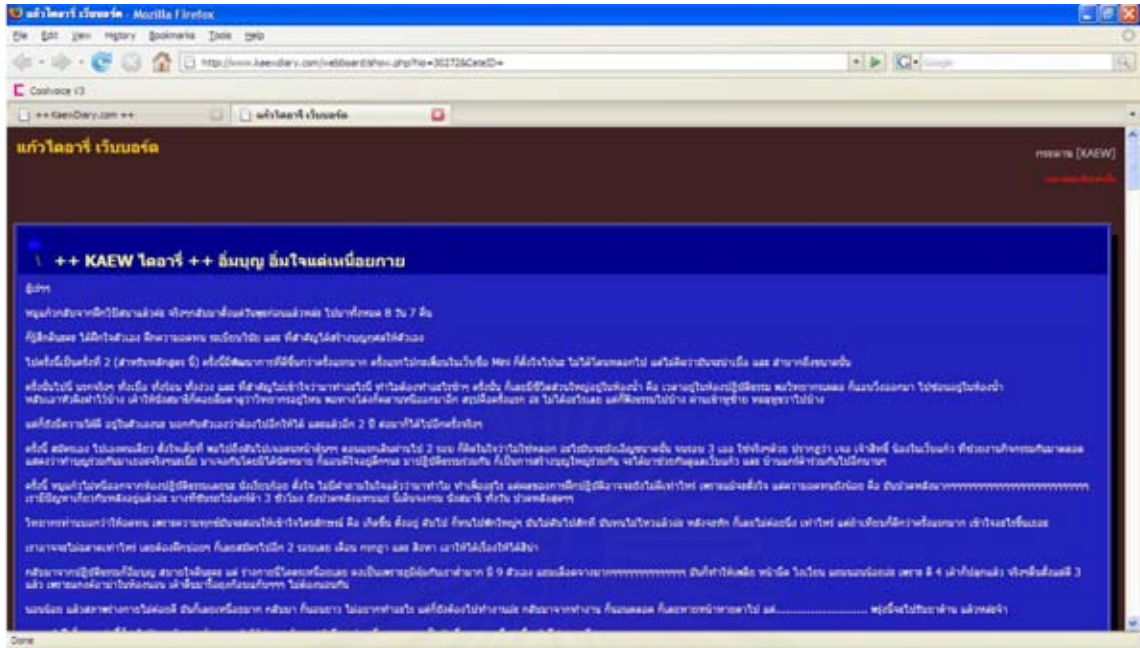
แก้วไดอารี่ เว็บบอร์ด - Mozilla Firefox

File Edit View History Bookmarks Tools Help

http://www.kaewdiary.com/webboard/show.php?id=302726&CateID=

Coolvoice V3

++ KaewDiary.com ++

แก้วไดอารี่ เว็บบอร์ด

แก้วไดอารี่ เว็บบอร์ด

กรอบงาน [KAEW]

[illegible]

++ KAEW ไดอารี่ ++ อิ่มบุญ อิ่มใจแต่เหนื่อยกาย

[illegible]

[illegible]

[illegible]

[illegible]

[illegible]

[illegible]

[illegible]

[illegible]

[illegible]

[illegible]

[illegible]

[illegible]

Done